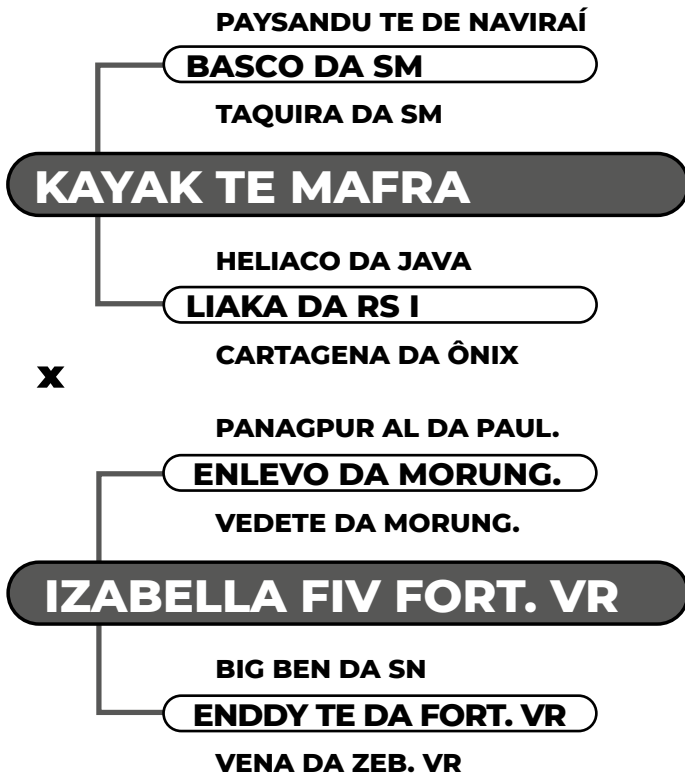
PAYSANDU TE DE NAVIRAÍ

BASCO DA SM

TAQUIRA DA SM

KAYAK TE MAFRA

HELIACO DA JAVA

LIAKA DA RS I

CARTAGENA DA ÔNIX

X

PANAGPUR AL DA PAUL.

ENLEVO DA MORUNG.

VEDETE DA MORUNG.

IZABELLA FIV FORT. VR

BIG BEN DA SN

ENDDY TE DA FORT. VR

VENA DA ZEB. VR